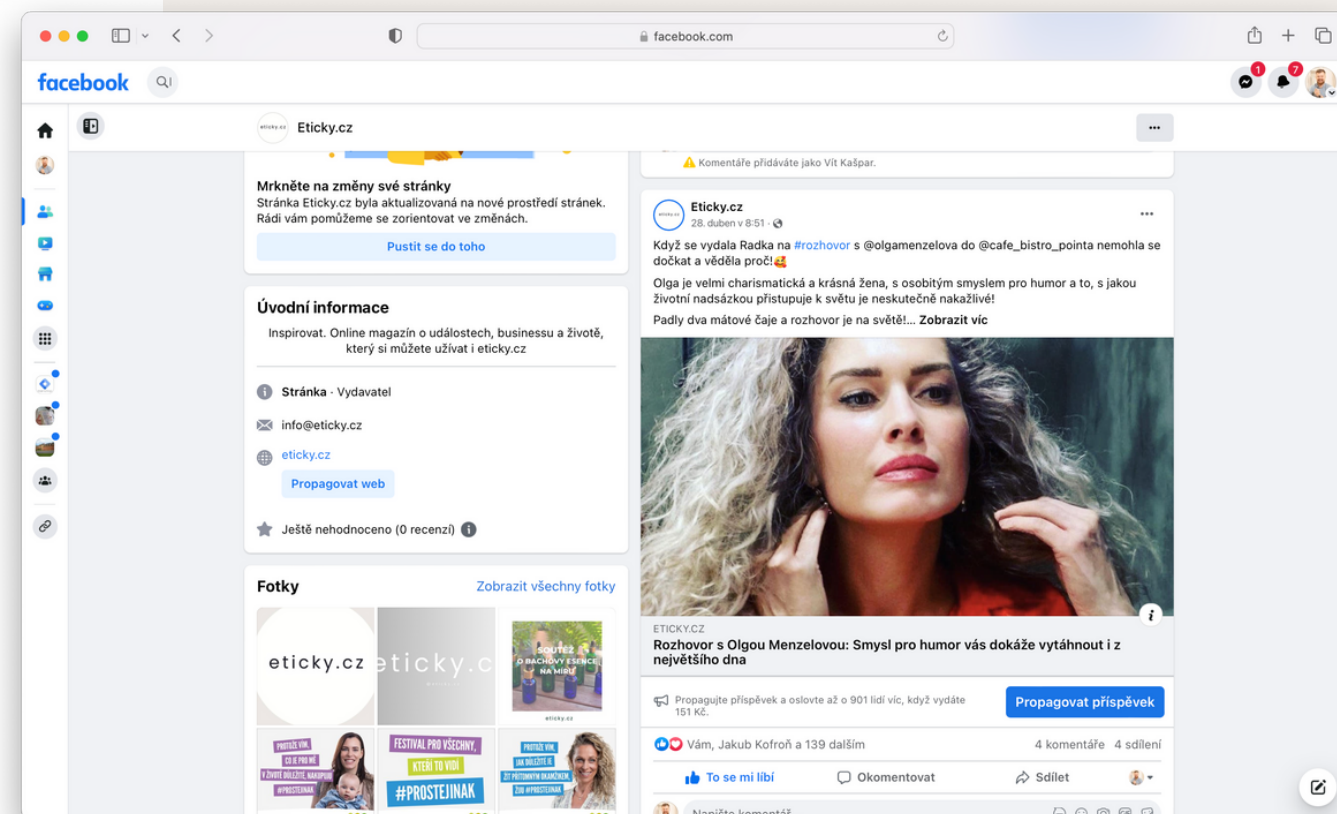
facebook.com

facebook

1 7

Eticky.cz

Mrkněte na změny své stránky
Stránka Eticky.cz byla aktualizovaná na nové prostředí stránek. Rádi vám pomůžeme se zorientovat ve změnách.

Pustit se do toho

Úvodní informace

Inspirovat. Online magazín o událostech, businessu a životě, který si můžete užívat i eticky.cz

Stránka · Vydavatel

info@eticky.cz

eticky.cz

Propagovat web

Ještě nehodnoceno (0 recenzí)

Fotky

Zobrazit všechny fotky

eticky.cz

eticky.c

SOUTĚŽ O BACHOVY ESENCE NA MÍRU

eticky.cz

PROTOŽE VÍM, CO JE PRO MĚ V ŽIVOTĚ DŮLEŽITÉ, NAKUPUJI #PROSTEJINAK

FESTIVAL PRO VŠECHNY, KTEŘÍ TO VIDÍ #PROSTEJINAK

PROTOŽE VÍM, JAK DŮLEŽITÉ JE ŽÍT PŘÍTOMNÝM OKAMŽIKEM, ŽIJU #PROSTEJINAK

Komentáře přidáváte jako Vít Kašpar.

Eticky.cz
28. duben v 8:51 ·

Když se vydala Radka na #rozhovor s @olgamenzelova do @cafe_bistro_pointa nemohla se dočkat a věděla proč!🥰

Olga je velmi charismatická a krásná žena, s osobitým smyslem pro humor a to, s jakou životní nadsázkou přistupuje k světu je neskutečně nakažlivé!

Padly dva mátové čaje a rozhovor je na světě!... Zobrazit víc

ETICKY.CZ
Rozhovor s Olgou Menzelovou: Smysl pro humor vás dokáže vytáhnout i z největšího dna

Propagujte příspěvek a oslovte až o 901 lidí víc, když vydáte 151 Kč.

Propagovat příspěvek

Vám, Jakub Kofroň a 139 dalším

4 komentáře 4 sdílení

To se mi líbí

Okomentovat

Sdílet

Napište komentář...